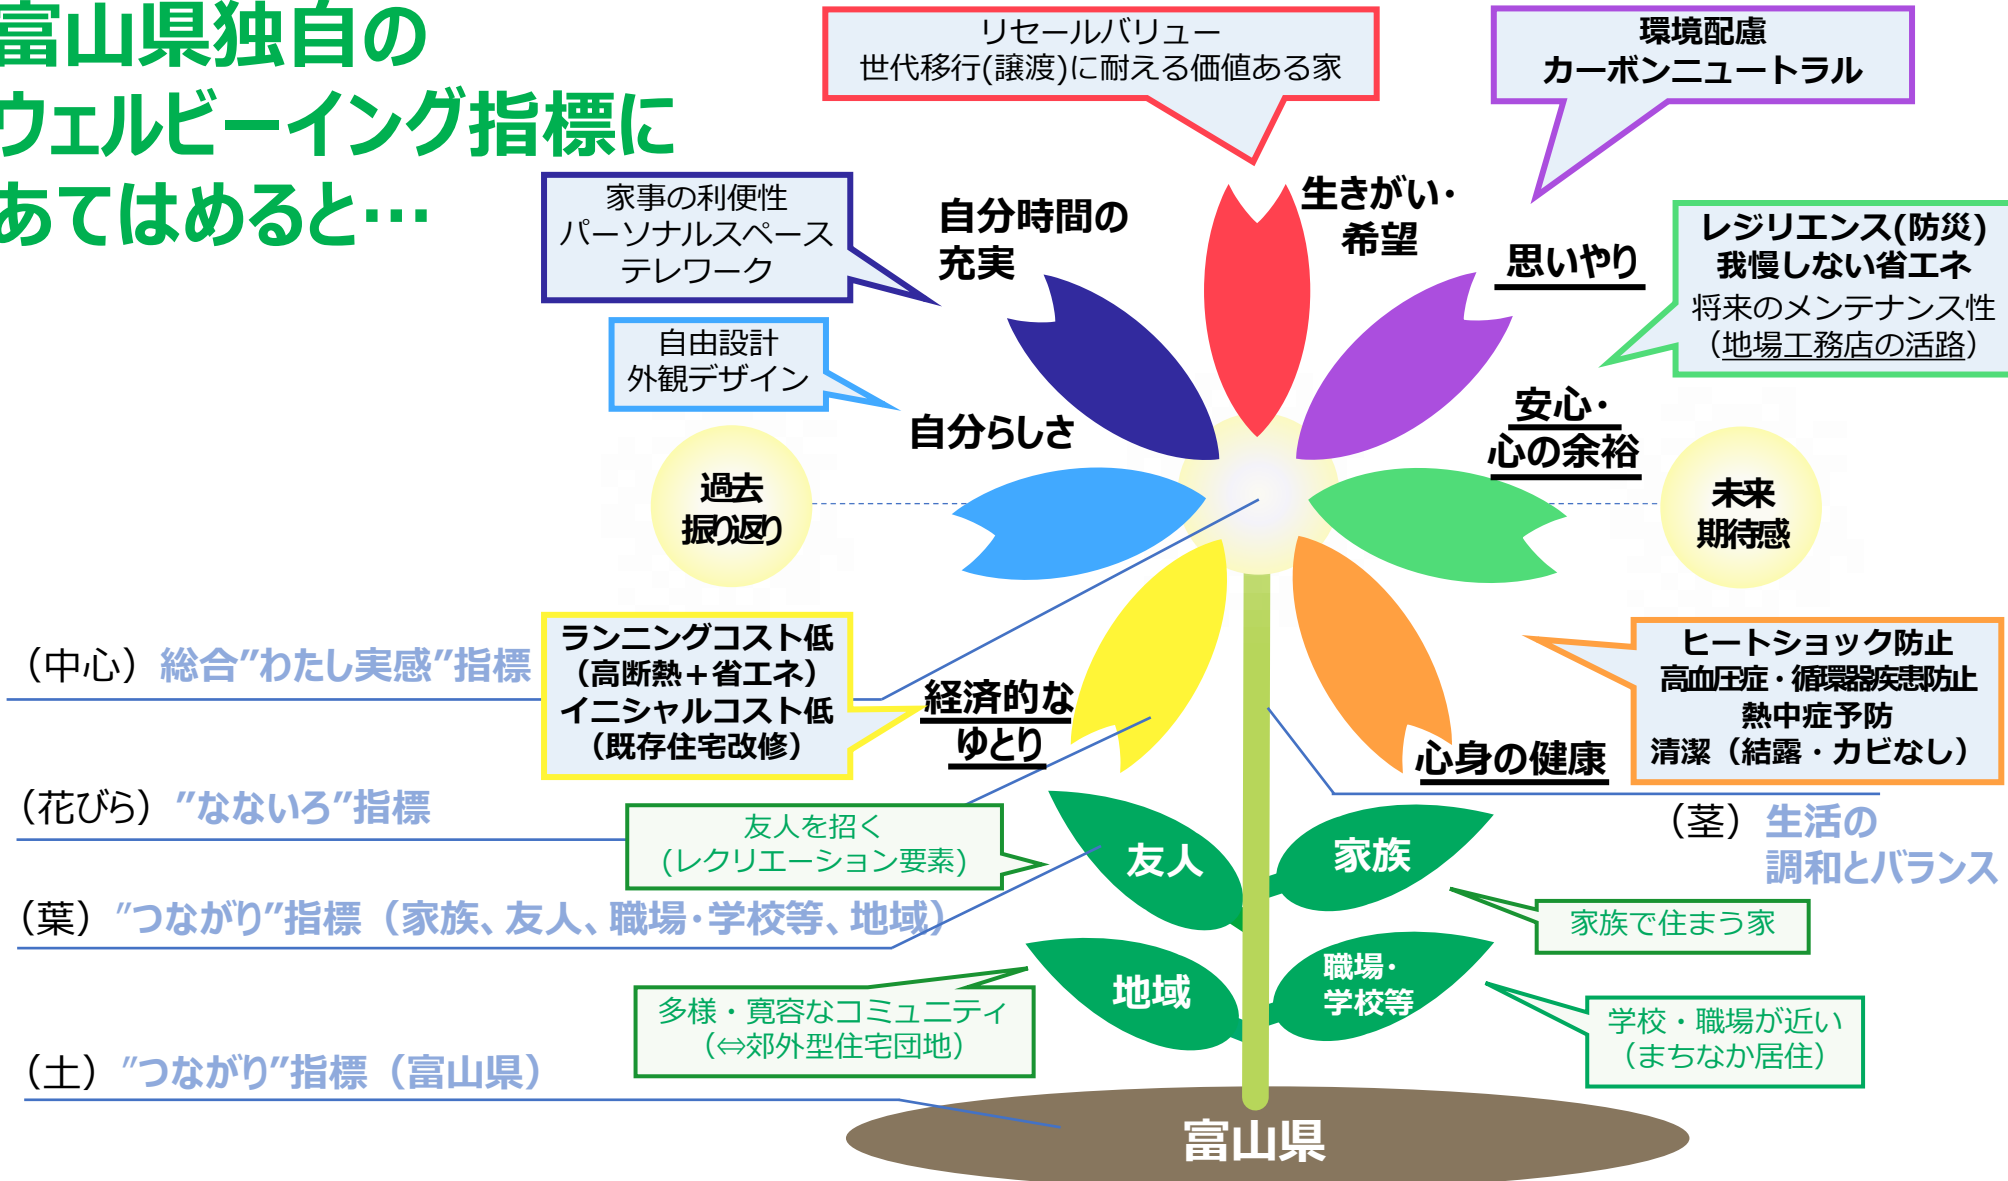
富山県独自のウェルビーイング指標にあてはめると…

リセールバリュー
世代移行(譲渡)に耐える価値ある家

環境配慮
カーボンニュートラル

家事の利便性
パーソナルスペース
テレワーク

自分時間の
充実

生きがい・
希望

思いやり

レジリエンス(防災)
我慢しない省エネ
将来のメンテナンス性
(地場工務店の活路)

自由設計
外観デザイン

自分らしさ

安心・
心の余裕

過去
振り返り

未来
期待感

(中心) 総合"わたし実感"指標

ランニングコスト低
(高断熱+省エネ)
イニシャルコスト低
(既存住宅改修)

経済的な
ゆとり

ヒートショック防止
高血圧症・循環器疾患防止
熱中症予防
清潔 (結露・カビなし)

心身の健康

(花びら) "なないろ"指標

友人を招く
(レクリエーション要素)

友人

家族

(茎) 生活の
調和とバランス

(葉) "つながり"指標 (家族、友人、職場・学校等、地域)

家族で住まう家

地域

職場・
学校等

多様・寛容なコミュニティ
(⇔郊外型住宅団地)

学校・職場が近い
(まちなか居住)

(土) "つながり"指標 (富山県)

富山県